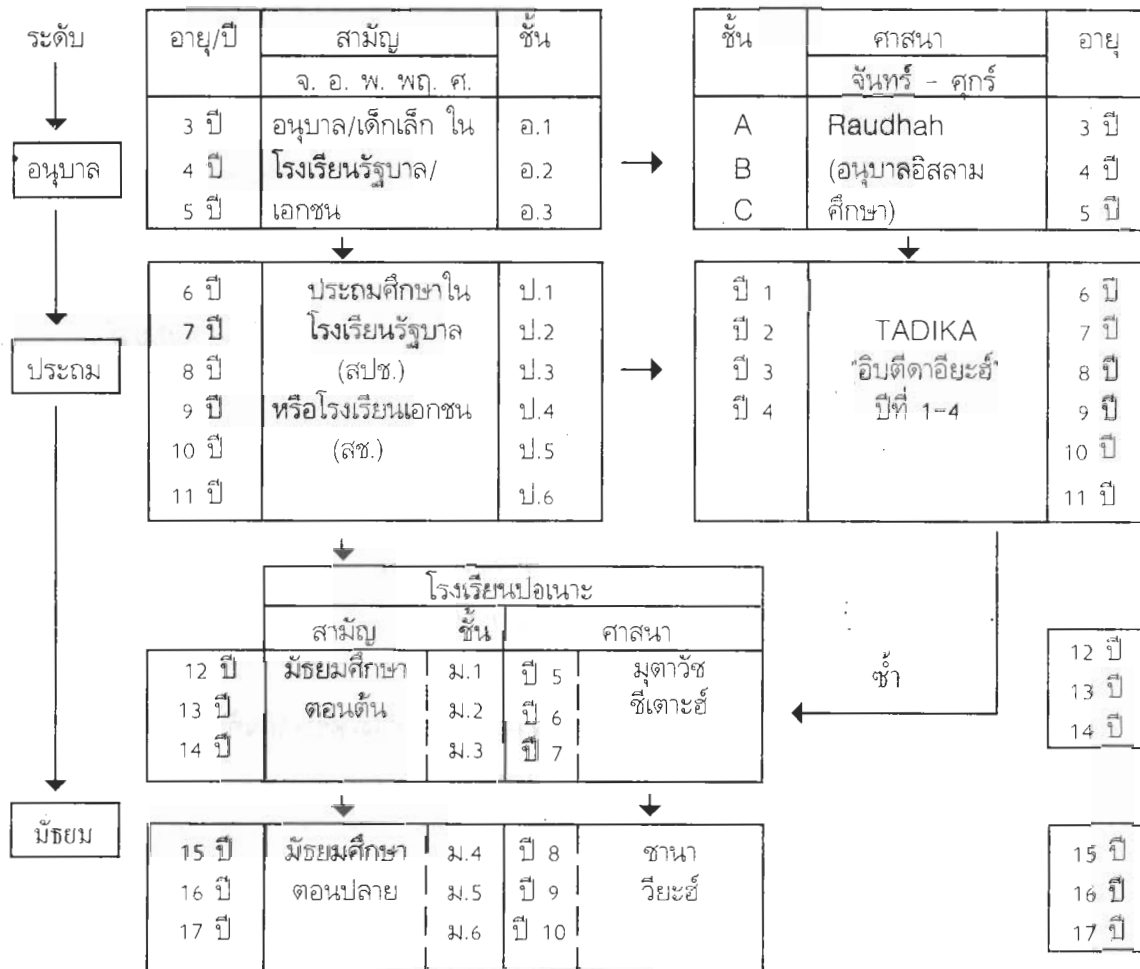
ระดับ

อนุบาล

ประถม

มัธยม

| อายุ/ปี | สามัญ | ชั้น |
|---|---|---|
| | จ. อ. พ. พฤ. ศ. | |
| 3 ปี | อนุบาล/เด็กเล็ก ใน | อ.1 |
| 4 ปี | โรงเรียนรัฐบาล/ | อ.2 |
| 5 ปี | เอกชน | อ.3 |

| ชั้น | ศาสนา | อายุ |
|---|---|---|
| | จันทร์ - ศุกร์ | |
| A | Raudhah | 3 ปี |
| B | (อนุบาลอิสลาม | 4 ปี |
| C | ศึกษา) | 5 ปี |

| | | |
|---|---|---|
| 6 ปี | ประถมศึกษาใน | ป.1 |
| 7 ปี | โรงเรียนรัฐบาล | ป.2 |
| 8 ปี | (สปช.) | ป.3 |
| 9 ปี | หรือโรงเรียนเอกชน | ป.4 |
| 10 ปี | (สช.) | ป.5 |
| 11 ปี | | ป.6 |

| | | |
|---|---|---|
| ปี 1 | TADIKA | 6 ปี |
| ปี 2 | 'อิบตีดาอียะฮ์' | 7 ปี |
| ปี 3 | ปีที่ 1-4 | 8 ปี |
| ปี 4 | | 9 ปี |
| | | 10 ปี |
| | | 11 ปี |

โรงเรียนปอเนาะ

| | สามัญ | ชั้น | | ศาสนา |
|---|---|---|---|---|
| 12 ปี | มัธยมศึกษา | ม.1 | ปี 5 | มุตาวัซ |
| 13 ปี | ตอนต้น | ม.2 | ปี 6 | ซีเฏาะฮ์ |
| 14 ปี | | ม.3 | ปี 7 | |

ซ้ำ

12 ปี
13 ปี
14 ปี

| | | | | |
|---|---|---|---|---|
| 15 ปี | มัธยมศึกษา | ม.4 | ปี 8 | ซานา |
| 16 ปี | ตอนปลาย | ม.5 | ปี 9 | วียะฮ์ |
| 17 ปี | | ม.6 | ปี 10 | |

15 ปี
16 ปี
17 ปี